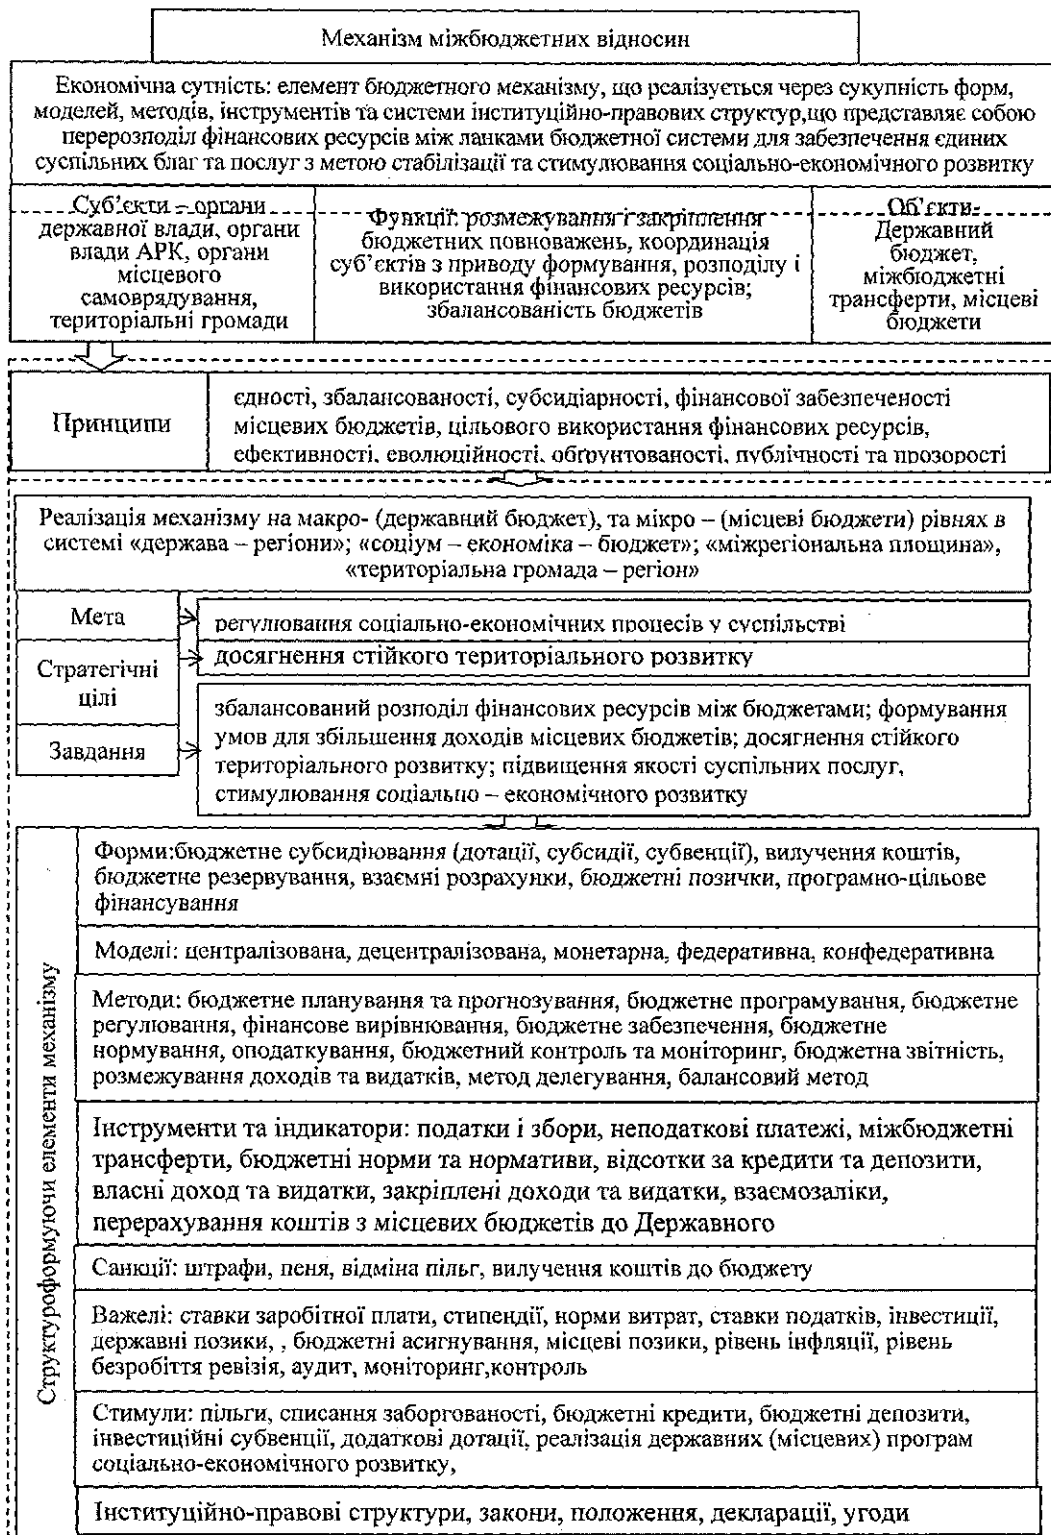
Механізм міжбюджетних відносин

Економічна сутність: елемент бюджетного механізму, що реалізується через сукупність форм, моделей, методів, інструментів та системи інституційно-правових структур,що представляє собою перерозподіл фінансових ресурсів між ланками бюджетної системи для забезпечення єдиних суспільних благ та послуг з метою стабілізації та стимулювання соціально-економічного розвитку

Суб'єкти – органи державної влади, органи влади АРК, органи місцевого самоврядування, територіальні громади

Функції: розмежування і закріплення бюджетних повноважень, координація суб'єктів з приводу формування, розподілу і використання фінансових ресурсів; збалансованість бюджетів

Об'єкти: Державний бюджет, міжбюджетні трансферти, місцеві бюджети

Принципи

єдності, збалансованості, субсидіарності, фінансової забезпеченості місцевих бюджетів, цільового використання фінансових ресурсів, ефективності, еволюційності, обґрунтованості, публічності та прозорості

Реалізація механізму на макро- (державний бюджет), та мікро – (місцеві бюджети) рівнях в системі «держава – регіони»; «соціум – економіка – бюджет»; «міжрегіональна площина», «територіальна громада – регіон»

Мета

регулювання соціально-економічних процесів у суспільстві

Стратегічні цілі

досягнення стійкого територіального розвитку

Завдання

збалансований розподіл фінансових ресурсів між бюджетами; формування умов для збільшення доходів місцевих бюджетів; досягнення стійкого територіального розвитку; підвищення якості суспільних послуг, стимулювання соціально – економічного розвитку

Структуроформуючі елементи механізму

Форми:бюджетне субсидіювання (дотації, субсидії, субвенції), вилучення коштів, бюджетне резервування, взаємні розрахунки, бюджетні позички, програмно-цільове фінансування

Моделі: централізована, децентралізована, монетарна, федеративна, конфедеративна

Методи: бюджетне планування та прогнозування, бюджетне програмування, бюджетне регулювання, фінансове вирівнювання, бюджетне забезпечення, бюджетне нормування, оподаткування, бюджетний контроль та моніторинг, бюджетна звітність, розмежування доходів та видатків, метод делегування, балансовий метод

Інструменти та індикатори: податки і збори, неподаткові платежі, міжбюджетні трансферти, бюджетні норми та нормативи, відсотки за кредити та депозити, власні доход та видатки, закріплені доходи та видатки, взаємозаліки, перерахування коштів з місцевих бюджетів до Державного

Санкції: штрафи, пеня, відміна пільг, вилучення коштів до бюджету

Важелі: ставки заробітної плати, стипендії, норми витрат, ставки податків, інвестиції, державні позики, , бюджетні асигнування, місцеві позики, рівень інфляції, рівень безробіття ревізія, аудит, моніторинг,контроль

Стимули: пільги, списання заборгованості, бюджетні кредити, бюджетні депозити, інвестиційні субвенції, додаткові дотації, реалізація державних (місцевих) програм соціально-економічного розвитку,

Інституційно-правові структури, закони, положення, декларації, угоди